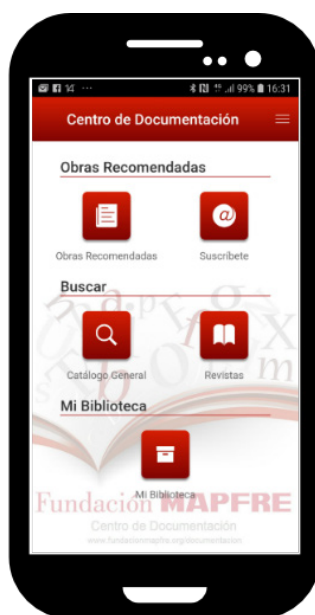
99% 16:31

Centro de Documentación

Obras Recomendadas

Obras Recomendadas

Suscríbete

Buscar

Catálogo General

Revistas

Mi Biblioteca

Mi Biblioteca

Fundación MAPFRE

Centro de Documentación

www.fundacionmapfre.org/documentacion